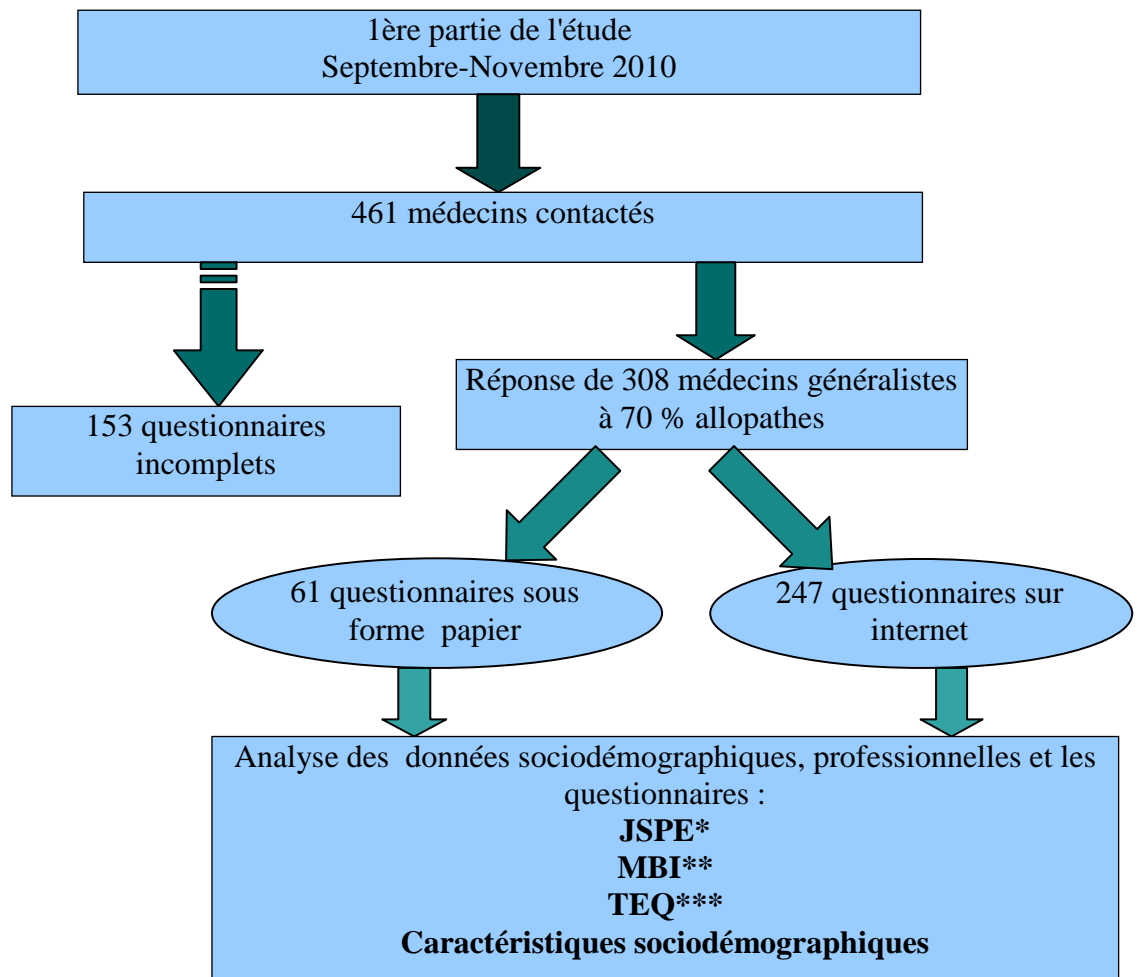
1ère partie de l'étude
Septembre-Novembre 2010

461 médecins contactés

153 questionnaires incomplets

Réponse de 308 médecins généralistes à 70 % allopathes

61 questionnaires sous forme papier

247 questionnaires sur internet

Analyse des données sociodémographiques, professionnelles et les questionnaires :
**JSPE***
**MBI****
**TEQ*****
**Caractéristiques sociodémographiques**